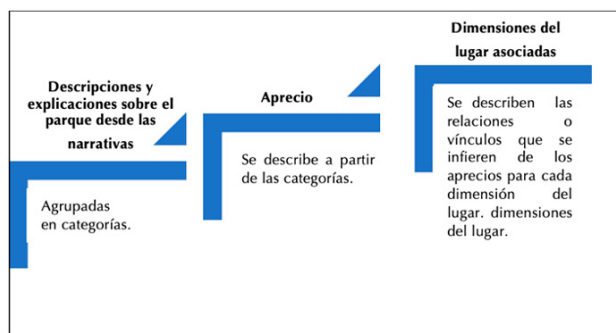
Descripciones y explicaciones sobre el parque desde las narrativas

Agrupadas en categorías.

Aprecio

Se describe a partir de las categorías.

Dimensiones del lugar asociadas

Se describen las relaciones o vínculos que se infieren de los aprecios para cada dimensión del lugar. dimensiones del lugar.